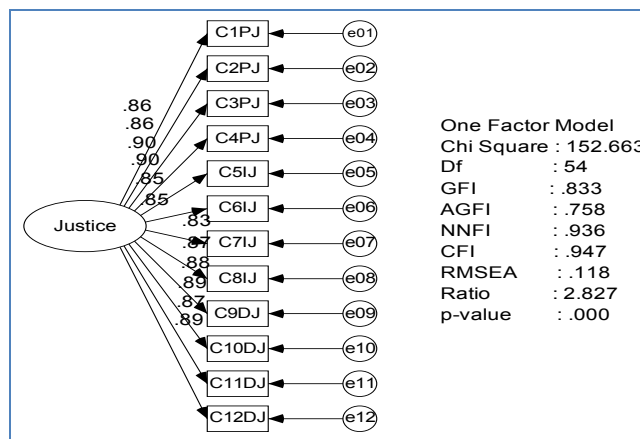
C1PJ
e01
C2PJ
e02
C3PJ
e03
C4PJ
e04
C5IJ
e05
C6IJ
e06
C7IJ
e07
C8IJ
e08
C9DJ
e09
C10DJ
e10
C11DJ
e11
C12DJ
e12

Justice

.86
.86
.90
.90
.85
.85
.83
.87
.88
.89
.87
.89

One Factor Model
Chi Square : 152.663
Df : 54
GFI : .833
AGFI : .758
NNFI : .936
CFI : .947
RMSEA : .118
Ratio : 2.827
p-value : .000